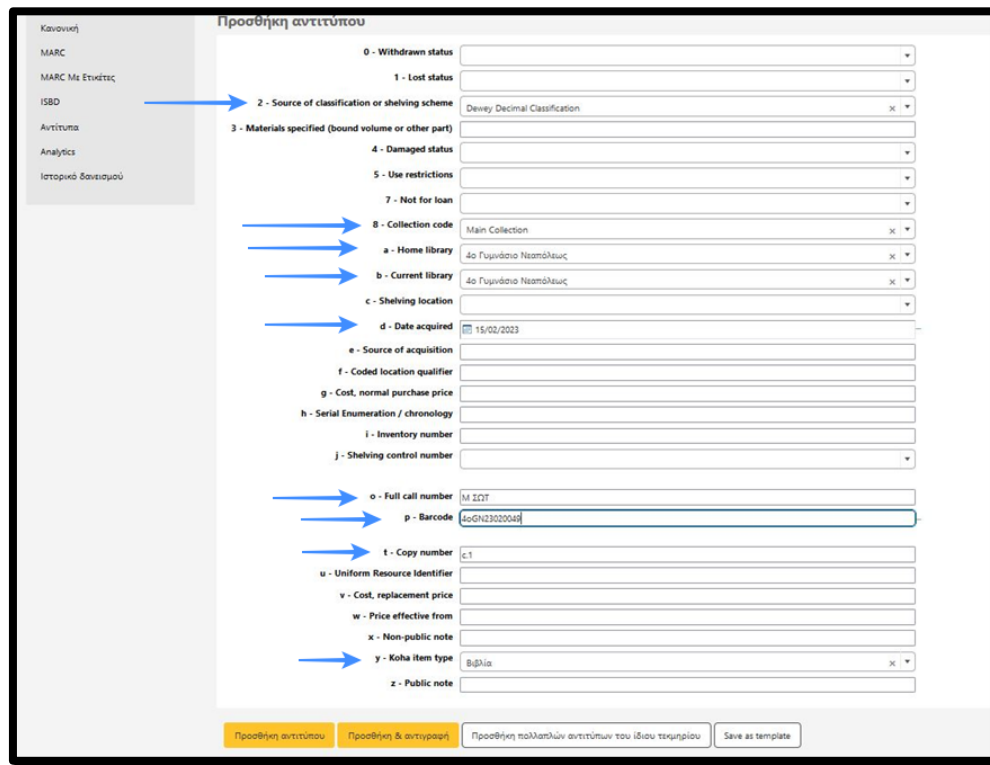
Κανονική
MARC
MARC Με Ετικέτες
ISBD
Αντίτυπα
Analytics
Ιστορικό δανεισμού

Προσθήκη αντιτύπου

0 - Withdrawn status
1 - Lost status
2 - Source of classification or shelving scheme: Dewey Decimal Classification
3 - Materials specified (bound volume or other part)
4 - Damaged status
5 - Use restrictions
7 - Not for loan
8 - Collection code: Main Collection
a - Home library: 4ο Γυμνάσιο Νεαπόλεως
b - Current library: 4ο Γυμνάσιο Νεαπόλεως
c - Shelving location
d - Date acquired: 15/02/2023
e - Source of acquisition
f - Coded location qualifier
g - Cost, normal purchase price
h - Serial Enumeration / chronology
i - Inventory number
j - Shelving control number
o - Full call number: Μ ΣΩΤ
p - Barcode: 4oGN23020049
t - Copy number: c.1
u - Uniform Resource Identifier
v - Cost, replacement price
w - Price effective from
x - Non-public note
y - Koha item type: Βιβλία
z - Public note

Προσθήκη αντιτύπου | Προσθήκη & αντιγραφή | Προσθήκη πολλαπλών αντιτύπων του ίδιου τεκμηρίου | Save as template